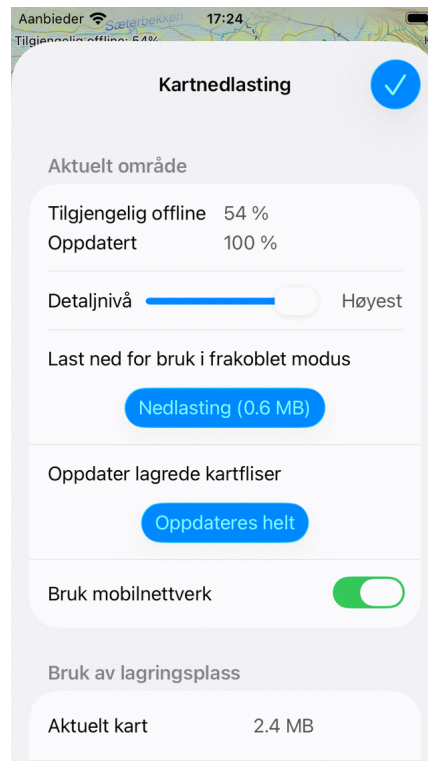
Aanbieder 17:24
Sæterbekken
Tilgjengelig offline: 54 %

Kartnedlasting

Aktuelt område

Tilgjengelig offline 54 %
Oppdatert 100 %

Detaljnivå Høyest

Last ned for bruk i frakoblet modus

Nedlasting (0.6 MB)

Oppdater lagrede kartfliser

Oppdateres helt

Bruk mobilnettverk

Bruk av lagringsplass

Aktuelt kart 2.4 MB